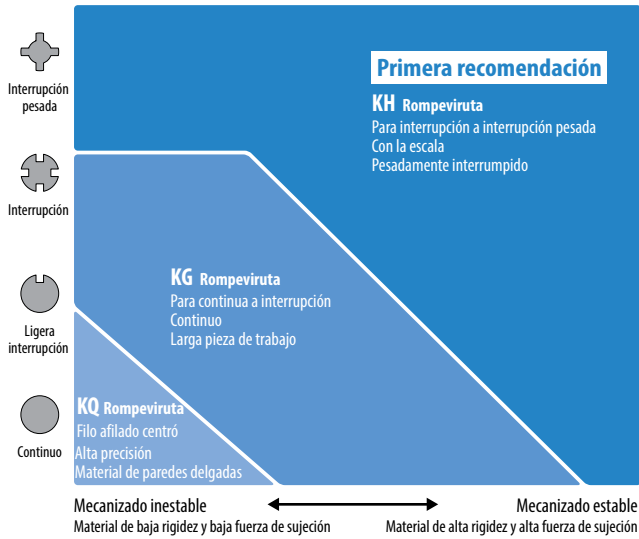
Interrupción pesada

Interrupción

Ligera interrupción

Continuo

Primera recomendación

KH Rompeviruta
Para interrupción a interrupción pesada
Con la escala
Pesadamente interrumpido

KG Rompeviruta
Para continua a interrupción
Continuo
Larga pieza de trabajo

KQ Rompeviruta
Filo afilado centró
Alta precisión
Material de paredes delgadas

Mecanizado inestable
Material de baja rigidez y baja fuerza de sujeción

Mecanizado estable
Material de alta rigidez y alta fuerza de sujeción